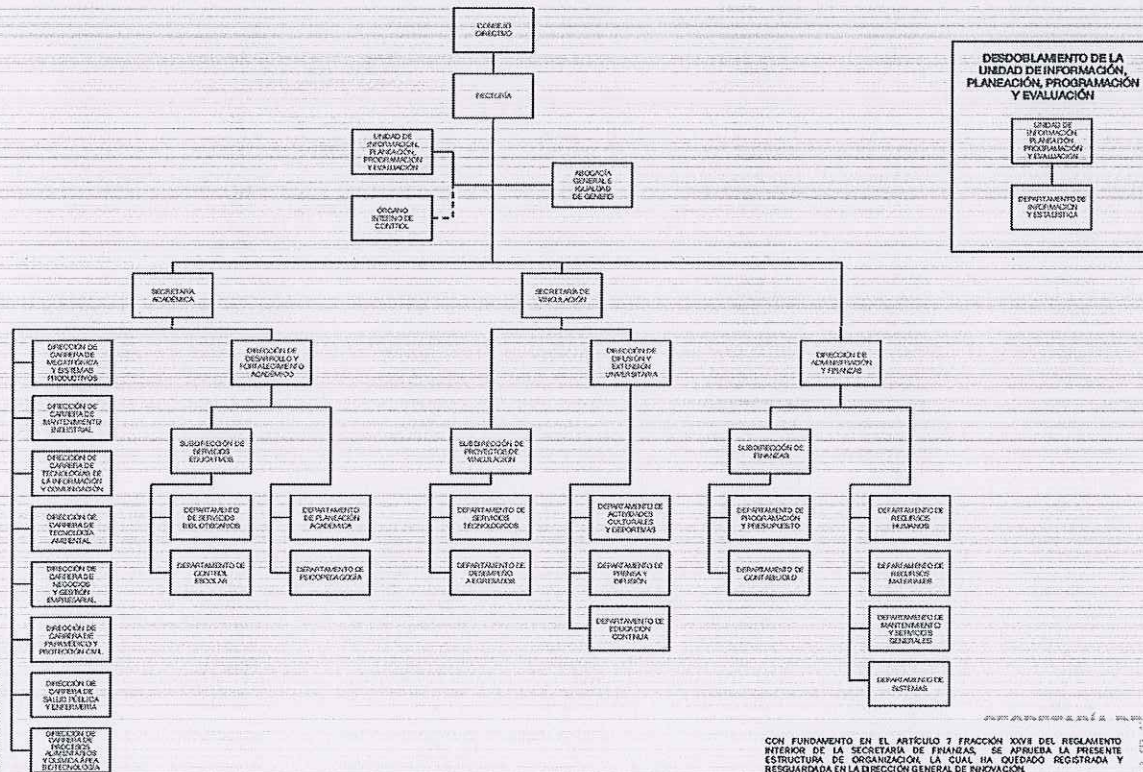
CONSEJO DIRECTIVO

RECTORÍA

UNIDAD DE INFORMACIÓN, PLANEACIÓN, PROGRAMACIÓN Y EVALUACIÓN

ABOGACÍA GENERAL E IGUALDAD DE GENERO

ÓRGANO INTERNO DE CONTROL

SECRETARÍA ACADÉMICA

SECRETARÍA DE VINCULACIÓN

DIRECCIÓN DE CARRERA DE MECATRÓNICA Y SISTEMAS PRODUCTIVOS

DIRECCIÓN DE CARRERA DE MANTENIMIENTO INDUSTRIAL

DIRECCIÓN DE CARRERA DE TECNOLOGÍAS DE LA INFORMACIÓN Y COMUNICACIÓN

DIRECCIÓN DE CARRERA DE TECNOLOGÍA AMBIENTAL

DIRECCIÓN DE CARRERA DE NEGOCIOS Y GESTIÓN EMPRESARIAL

DIRECCIÓN DE CARRERA DE PARAMÉDICO Y PROTECCIÓN CIVIL

DIRECCIÓN DE CARRERA DE SALUD PÚBLICA Y ENFERMERÍA

DIRECCIÓN DE CARRERA DE PROCESOS ALIMENTARIOS Y QUÍMICA ÁREA BIOTECNOLOGÍA

DIRECCIÓN DE DESARROLLO Y FORTALECIMIENTO ACADÉMICO

SUBDIRECCIÓN DE SERVICIOS EDUCATIVOS

DEPARTAMENTO DE SERVICIOS BIBLIOTECARIOS

DEPARTAMENTO DE CONTROL ESCOLAR

DEPARTAMENTO DE PLANEACIÓN ACADÉMICA

DEPARTAMENTO DE PSICOPEDAGOGÍA

SUBDIRECCIÓN DE PROYECTOS DE VINCULACIÓN

DEPARTAMENTO DE SERVICIOS TECNOLÓGICOS

DEPARTAMENTO DE DESEMPEÑO A EGRESADOS

DIRECCIÓN DE DIFUSIÓN Y EXTENSIÓN UNIVERSITARIA

DEPARTAMENTO DE ACTIVIDADES CULTURALES Y DEPORTIVAS

DEPARTAMENTO DE PRENSA Y DIFUSIÓN

DEPARTAMENTO DE EDUCACIÓN CONTINUA

DIRECCIÓN DE ADMINISTRACIÓN Y FINANZAS

SUBDIRECCIÓN DE FINANZAS

DEPARTAMENTO DE PROGRAMACIÓN Y PRESUPUESTO

DEPARTAMENTO DE CONTABILIDAD

DEPARTAMENTO DE RECURSOS HUMANOS

DEPARTAMENTO DE RECURSOS MATERIALES

DEPARTAMENTO DE MANTENIMIENTO Y SERVICIOS GENERALES

DEPARTAMENTO DE SISTEMAS

DESDOBLAMIENTO DE LA UNIDAD DE INFORMACIÓN, PLANEACIÓN, PROGRAMACIÓN Y EVALUACIÓN

UNIDAD DE INFORMACIÓN, PLANEACIÓN, PROGRAMACIÓN Y EVALUACIÓN

DEPARTAMENTO DE INFORMACIÓN Y ESTADÍSTICA

CON FUNDAMENTO EN EL ARTÍCULO 7 FRACCIÓN XXVII DEL REGLAMENTO INTERIOR DE LA SECRETARÍA DE FINANZAS, SE APRUEBA LA PRESENTE ESTRUCTURA DE ORGANIZACIÓN, LA CUAL HA QUEDADO REGISTRADA Y RESGUARDADA EN LA DIRECCIÓN GENERAL DE INNOVACIÓN.